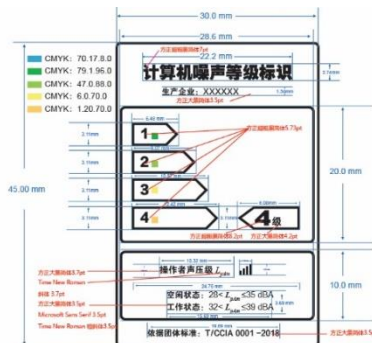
30.0 mm
28.6 mm
22.2 mm
方正超粗黑简体7pt
CMYK: 70.17.8.0
CMYK: 79.1.96.0
CMYK: 47.0.88.0
CMYK: 6.0.70.0
CMYK: 1.20.70.0
计算机噪声等级标识
3.1mm
生产企业：XXXXXX
方正大黑简体3.5pt
1.3mm
方正超粗黑简体5.73pt
45.00 mm
20.0 mm
1
2
3
4
4级
方正超粗黑简体8.2pt
方正超粗黑简体4.2pt
方正大黑简体3.7pt
操作者声压级 $L_{pAs}$
Time New Roman
斜体 3.7pt
方正大黑简体3.5pt
Microsoft Sans Serif 3.5pt
Time New Roman 细斜体3.5pt
10.0 mm
空闲状态：28≤ $L_{pAs}$ ≤35 dBA
工作状态：32≤ $L_{pAs}$ ≤39 dBA
依据团体标准：T/CCIA 0001－2018
方正大黑简体3.5pt